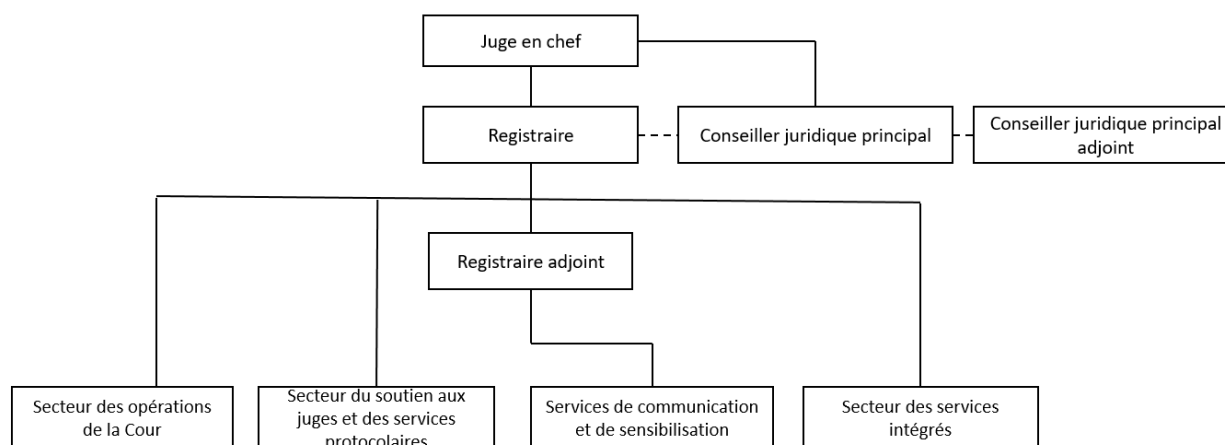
Juge en chef

Registraire

Conseiller juridique principal

Conseiller juridique principal adjoint

Registraire adjoint

Secteur des opérations de la Cour

Secteur du soutien aux juges et des services protocolaires

Services de communication et de sensibilisation

Secteur des services intégrés